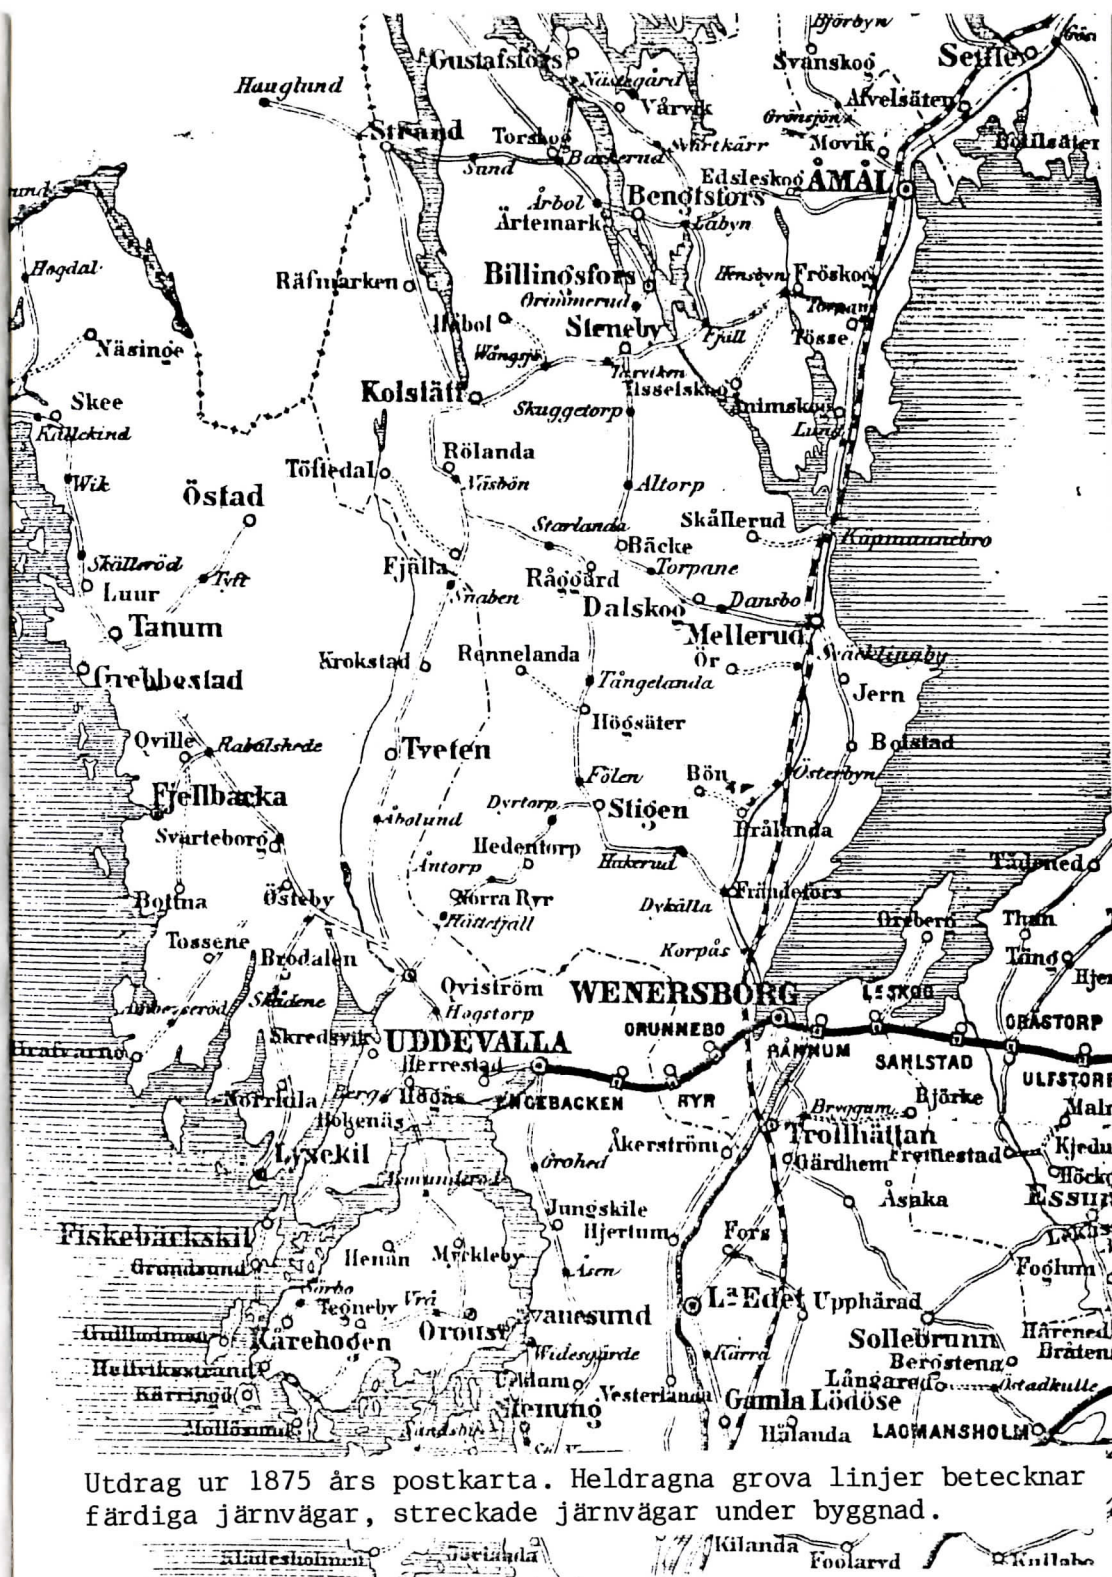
Björbyn
Gustafsfors
Svanskog
Seffle
Näsgård
Wärvik
Afvelsäter
Hauglund
Strand
Torsbog
Movik
Sund
Edsleskog
ÅMÅL
Årbol
Bengtsfors
Ärtemark
Labyn
Hogdal
Räfmarken
Billingsfors
Fröskog
Näsinge
Ilbol
Steneby
Fjäll
Tösse
Tisselskog
Skee
Kolsätt
Skuggetorp
Ånimskog
Killekind
Lund
Töftedal
Rölanda
Wik
Östad
Altorp
Skållerud
Starlanda
Bäcke
Köpmannebro
Skällerröd
Tyft
Fjälla
Rågård
Torpane
Luur
Snaben
Dalskog
Dansbo
Tanum
Mellerud
Krokstad
Rennelanda
Ör
Grebbestad
Tångelanda
Jern
Högsäter
Qville
Rabålshede
Tveten
Bolstad
Fölen
Bön
Österbyn
Fjellbacka
Dyrtorp
Stigen
Åbolund
Svarteborg
Hedentorp
Brålanda
Äntorp
Hakerud
Tälened
Bottna
Östeby
Norra Ryr
Frändefors
Hättefjäll
Dykälla
Örsberg
Tossene
Brodalen
Korpås
Thun
Qviström
WENERSBORG
Tång
Högstorp
Skredsvik
UDDEVALLA
GRUNNEBO
HAMMUM
SAHLSTAD
GRÄSTORP
Herrestad
Norrkila
Berg
Höönn
INGEBACKEN
RYR
Björke
ULFSTORP
Hökenäs
Trollhättan
Gärdhem
Fredestad
Lysekil
Åkerström
Grohed
Åsaka
Essun
Jungskile
Fiskebäckskil
Hjertum
Fors
Grundsund
Henån
Myckleby
Foglum
Tegneby
L:a Edet
Upphärad
Käreboden
Orust
Vanesund
Sollebrunn
Härened
Gullholmen
Hellviksstrand
Widesgärde
Kärra
Bergstena
Bråten
Käringö
Ucklum
Långared
Mollösund
Stenung
Vesterlanda
Gamla Lödöse
Hålanda
LAGMANSHOLM
Utdrag ur 1875 års postkarta. Heldragna grova linjer betecknar färdiga järnvägar, streckade järnvägar under byggnad.
Kladesholmen
Jörlanda
Kilanda
Foolaryd
Kullabo